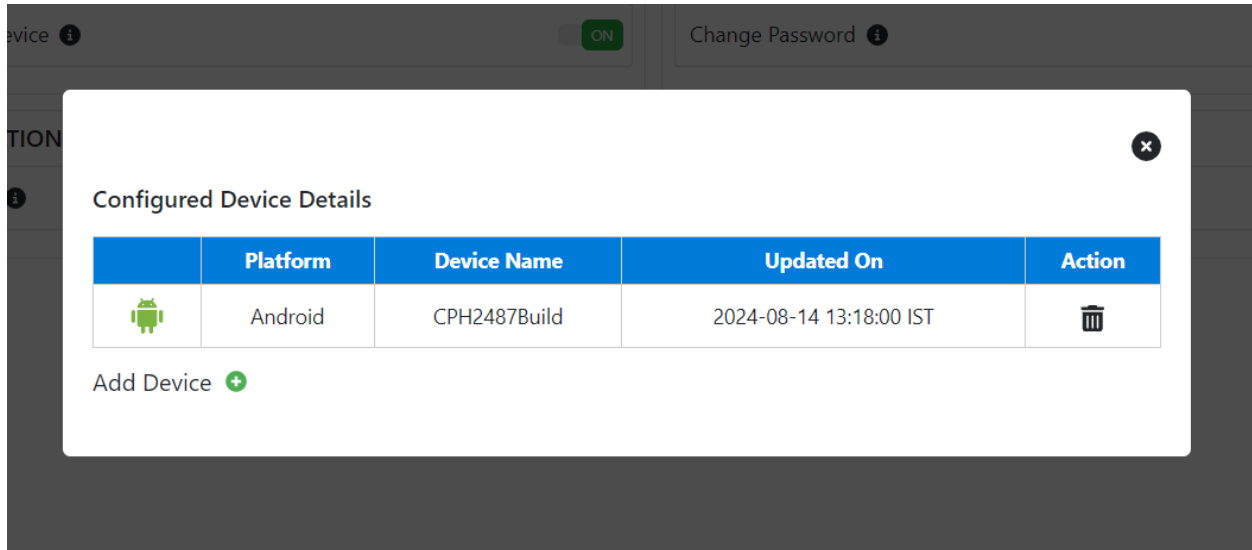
evice

ON

Change Password

TION

Configured Device Details

| | Platform | Device Name | Updated On | Action |
|---|---|---|---|---|
| | Android | CPH2487Build | 2024-08-14 13:18:00 IST | |

Add Device